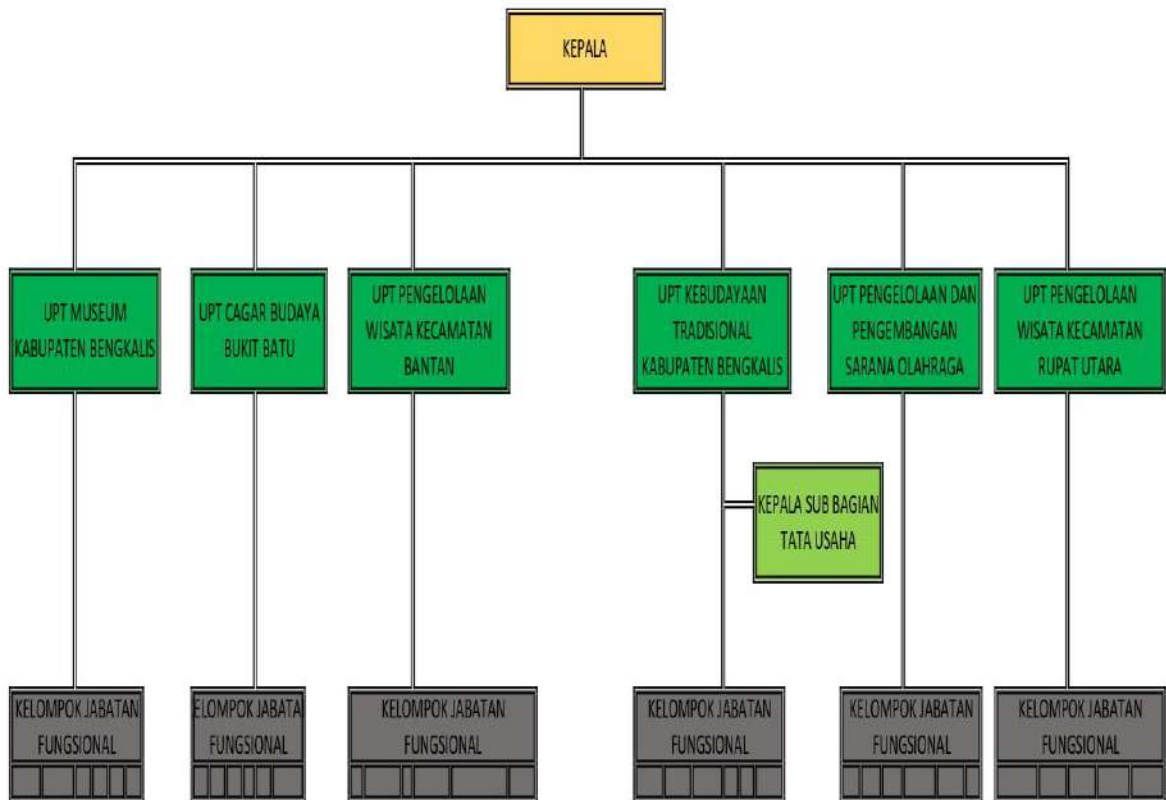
KEPALA

UPT MUSEUM KABUPATEN BENGKALIS

UPT CAGAR BUDAYA BUKIT BATU

UPT PENGELOLAAN WISATA KECAMATAN BANTAN

UPT KEBUDAYAAN TRADISIONAL KABUPATEN BENGKALIS

UPT PENGELOLAAN DAN PENGEMBANGAN SARANA OLAHRAGA

UPT PENGELOLAAN WISATA KECAMATAN RUPAT UTARA

KEPALA SUB BAGIAN TATA USAHA

KELOMPOK JABATAN FUNGSIONAL

ELOMPOK JABATA FUNGSIONAL

KELOMPOK JABATAN FUNGSIONAL

KELOMPOK JABATAN FUNGSIONAL

KELOMPOK JABATAN FUNGSIONAL

KELOMPOK JABATAN FUNGSIONAL